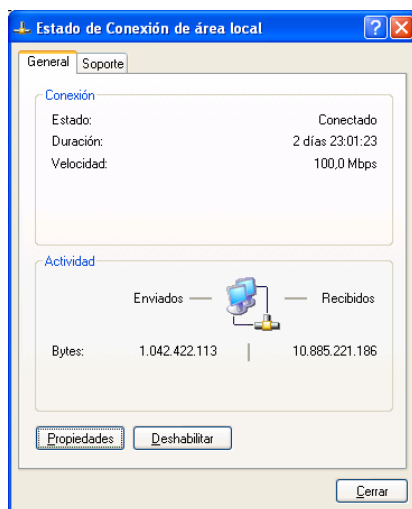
Estado de Conexión de área local

General | Soporte

Conexión

Estado: Conectado
Duración: 2 días 23:01:23
Velocidad: 100,0 Mbps

Actividad

Enviados — — Recibidos

Bytes: 1.042.422.113 | 10.885.221.186

Propiedades | Deshabilitar

Cerrar